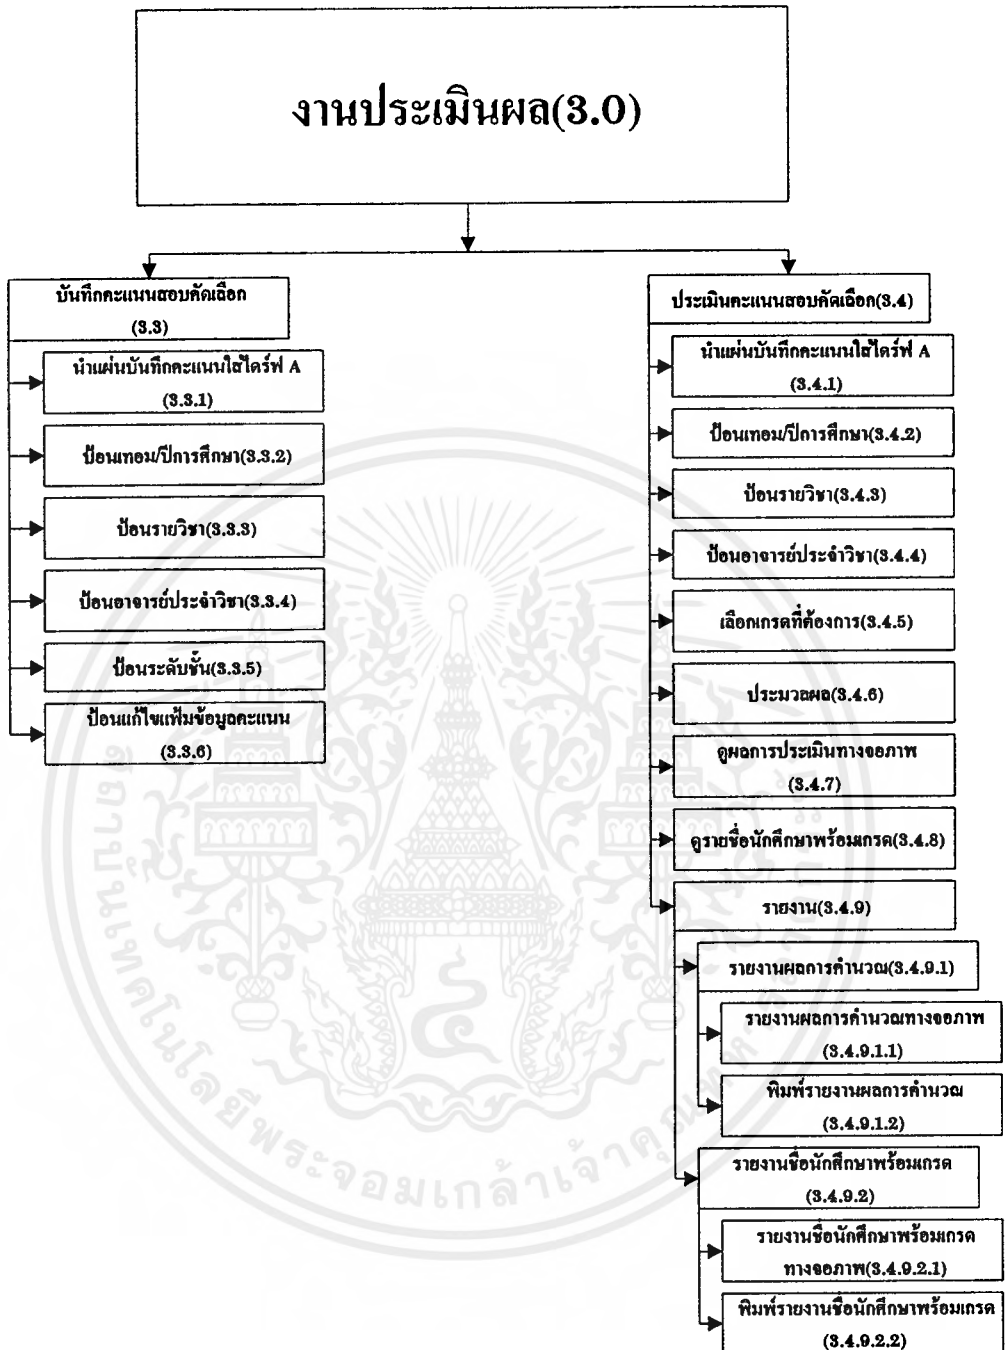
งานประเมินผล(3.0)

บันทึกคะแนนสอบคัดเลือก (3.3)

นำแผ่นบันทึกคะแนนใส่ไดร์ฟ A (3.3.1)

ป้อนเทอม/ปีการศึกษา(3.3.2)

ป้อนรายวิชา(3.3.3)

ป้อนอาจารย์ประจำวิชา(3.3.4)

ป้อนระดับชั้น(3.3.5)

ป้อนแก้ไขแฟ้มข้อมูลคะแนน (3.3.6)

ประเมินคะแนนสอบคัดเลือก(3.4)

นำแผ่นบันทึกคะแนนใส่ไดร์ฟ A (3.4.1)

ป้อนเทอม/ปีการศึกษา(3.4.2)

ป้อนรายวิชา(3.4.3)

ป้อนอาจารย์ประจำวิชา(3.4.4)

เลือกเกรดที่ต้องการ(3.4.5)

ประมวลผล(3.4.6)

ดูผลการประเมินทางจอภาพ (3.4.7)

ดูรายชื่อนักศึกษาพร้อมเกรด(3.4.8)

รายงาน(3.4.9)

รายงานผลการคำนวณ(3.4.9.1)

รายงานผลการคำนวณทางจอภาพ (3.4.9.1.1)

พิมพ์รายงานผลการคำนวณ (3.4.9.1.2)

รายงานชื่อนักศึกษาพร้อมเกรด (3.4.9.2)

รายงานชื่อนักศึกษาพร้อมเกรดทางจอภาพ(3.4.9.2.1)

พิมพ์รายงานชื่อนักศึกษาพร้อมเกรด (3.4.9.2.2)